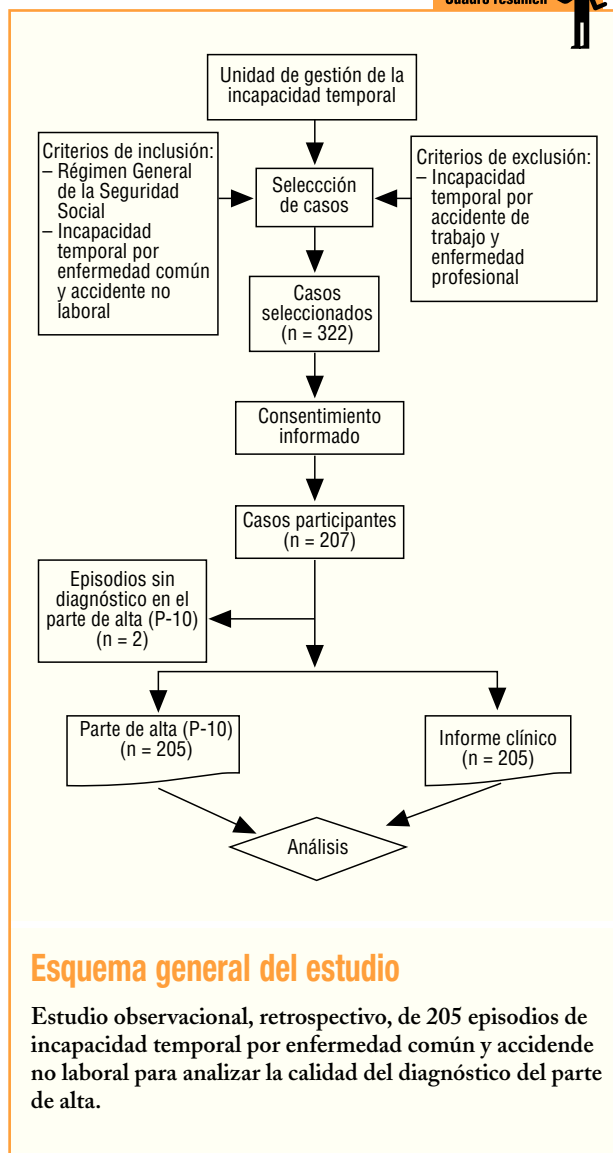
Cuadro resumen

Unidad de gestión de la incapacidad temporal

Criterios de inclusión:
– Régimen General de la Seguridad Social
– Incapacidad temporal por enfermedad común y accidente no laboral

Selección de casos

Criterios de exclusión:
– Incapacidad temporal por accidente de trabajo y enfermedad profesional

Casos seleccionados (n = 322)

Consentimiento informado

Casos participantes (n = 207)

Episodios sin diagnóstico en el parte de alta (P-10) (n = 2)

Parte de alta (P-10) (n = 205)

Informe clínico (n = 205)

Análisis

Esquema general del estudio

Estudio observacional, retrospectivo, de 205 episodios de incapacidad temporal por enfermedad común y accidende no laboral para analizar la calidad del diagnóstico del parte de alta.